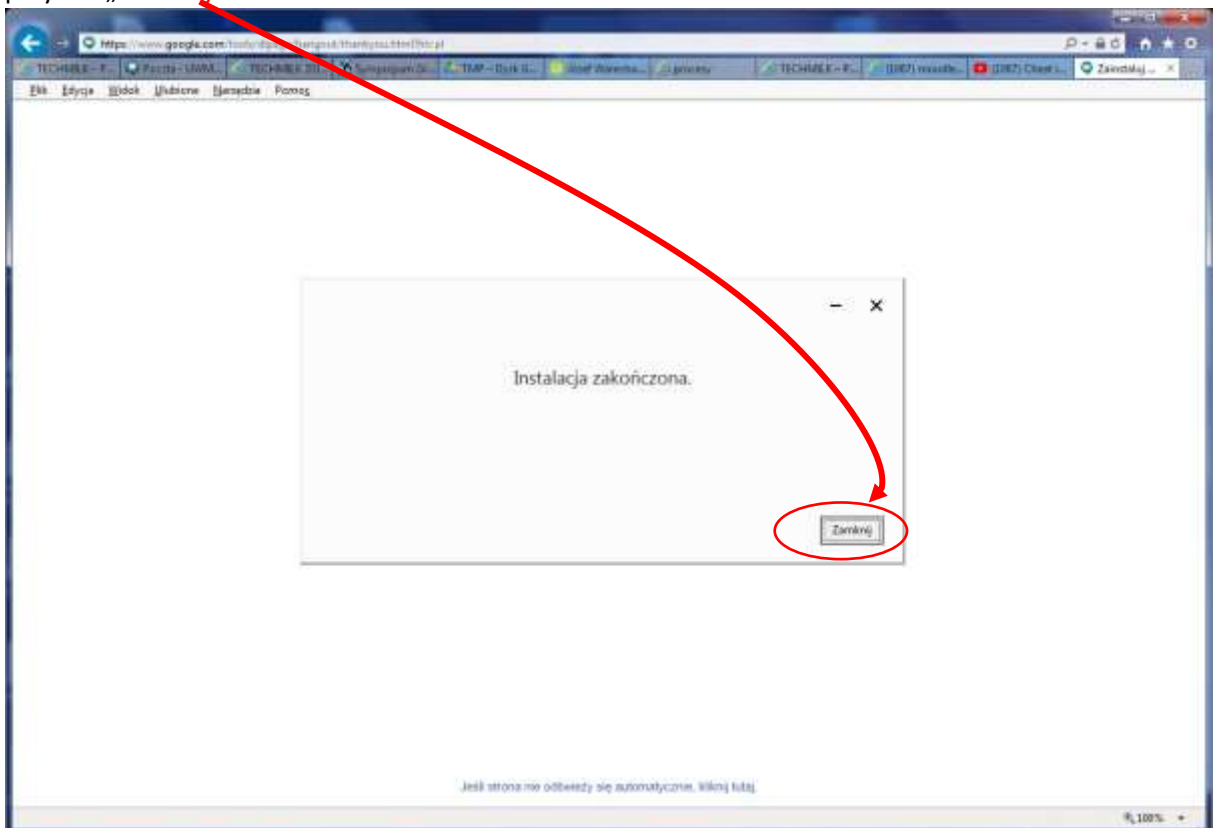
przycisk „

https://www.google.com/tools/dlpage/hangoutplugin/thankyou.html?hl=pl

TECHMILK – P... | Poczta – UWM... | TECHMILK 201... | Sympozjum (S... | TMP – Dysk G... | Wolf Warema... | procesy | TECHMILK – P... | (1987) moodle... | (1987) Cheat i... | Zainstaluj ...

Plik Edycja Widok Ulubione Narzędzia Pomoc

–  ×

Instalacja zakończona.

Zamknij

Jeśli strona nie odświeży się automatycznie, kliknij tutaj.

100%